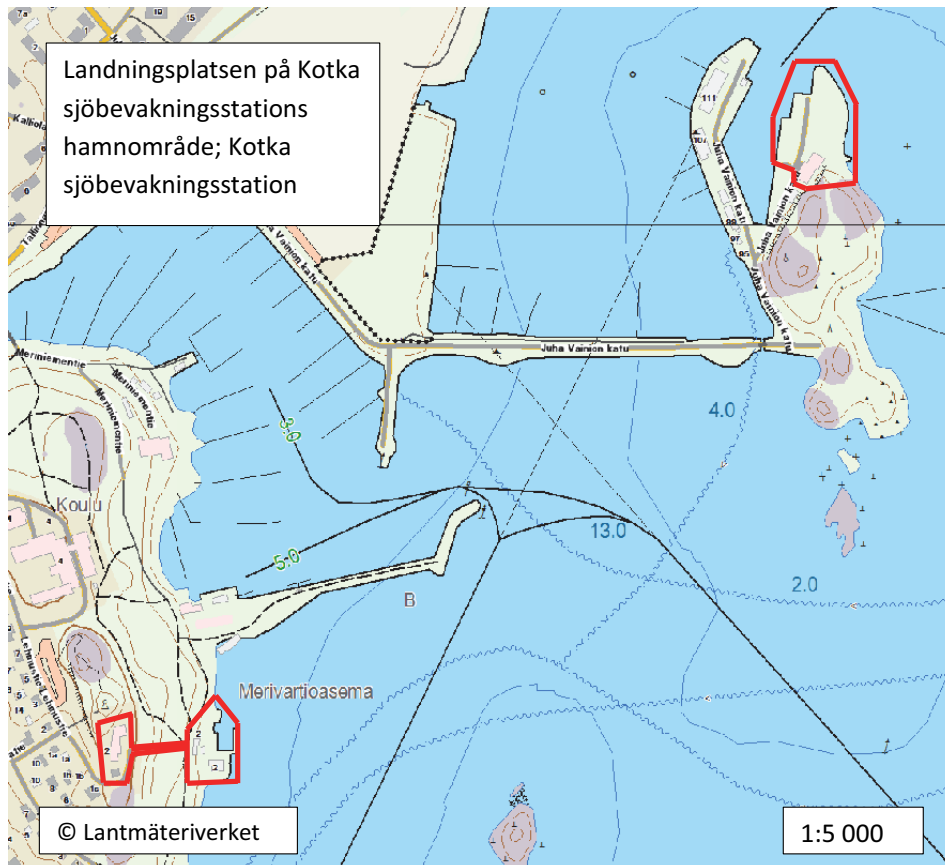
Landningsplatsen på Kotka sjöbevakningsstations hamnområde; Kotka sjöbevakningsstation

Juha Vainion katu

Juha Vainion katu

Juha Vainion katu

111

4.0

3.0

5.0

13.0

2.0

B

Koulu

Merimiehentie

Merivartioasema

2

2

© Lantmäteriverket

1:5 000